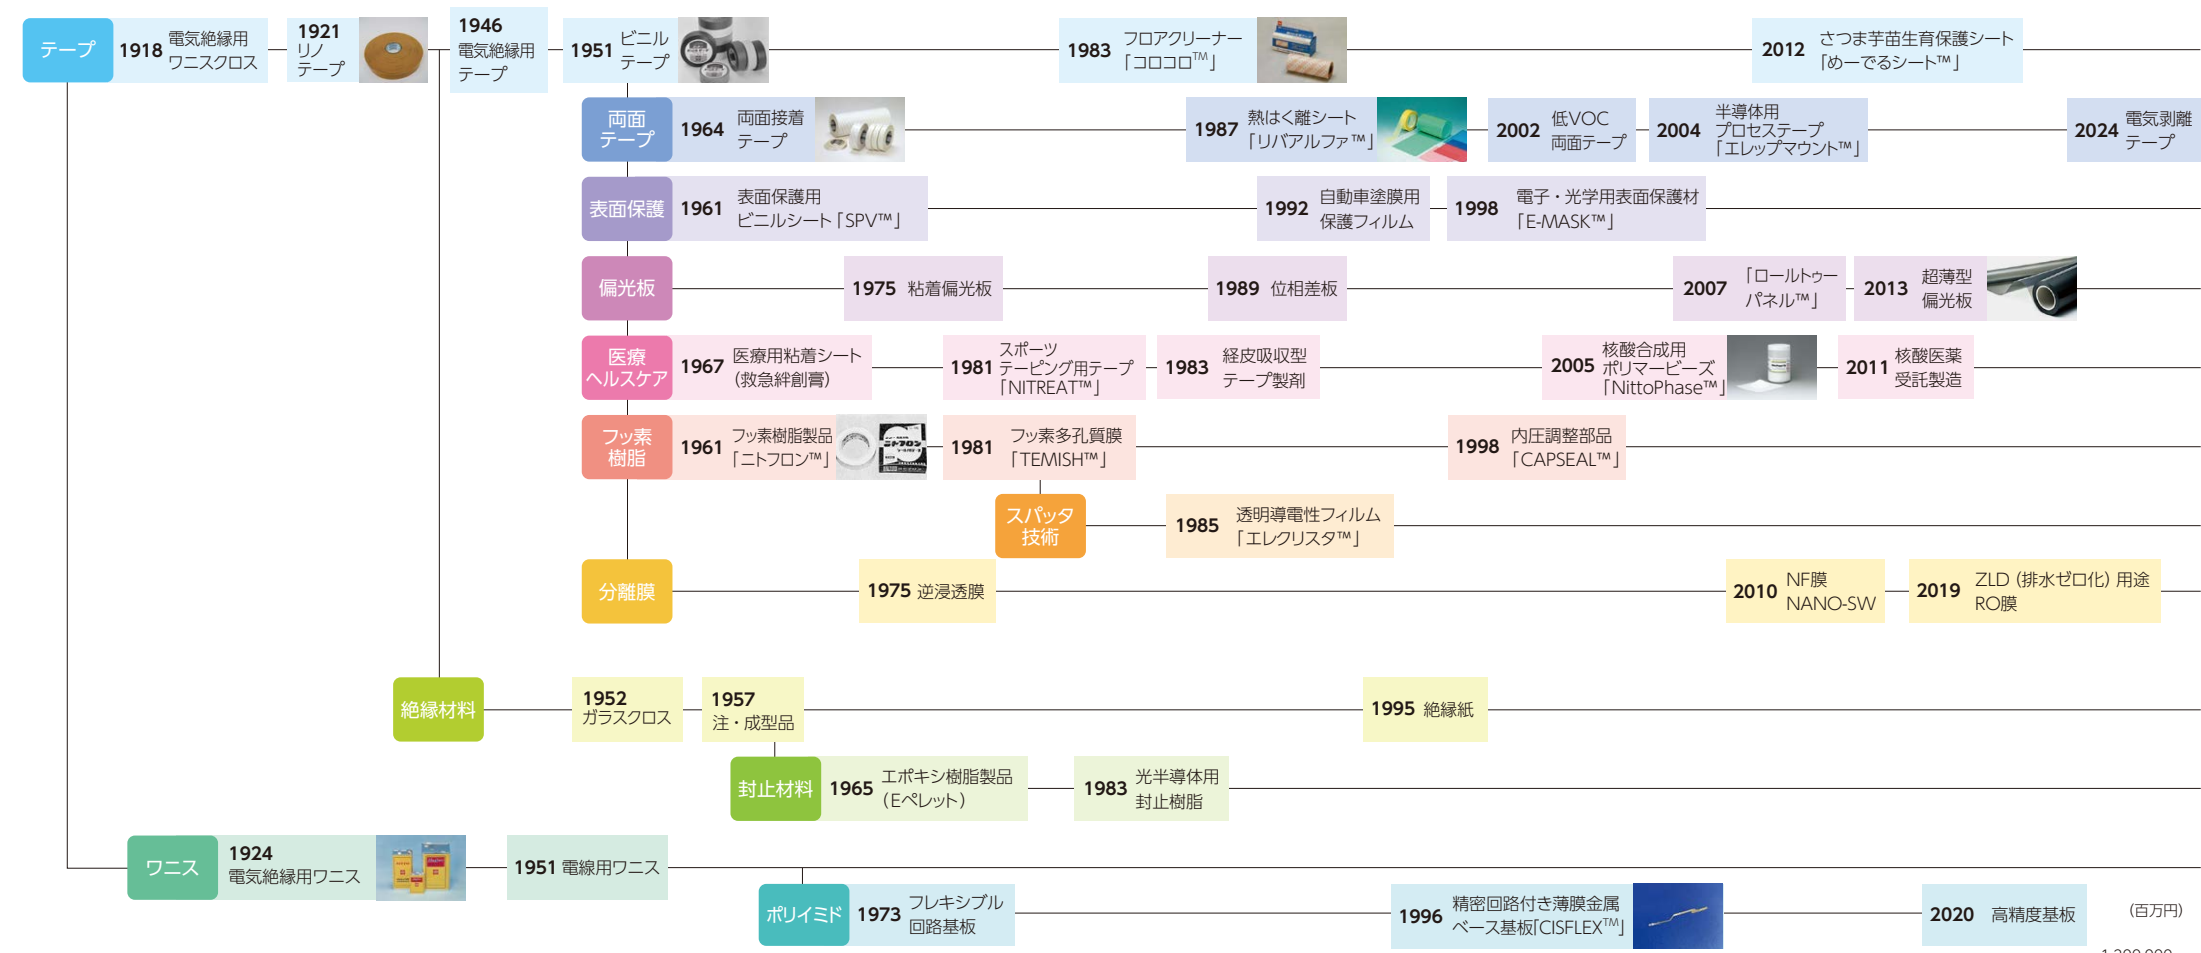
テープ 1918 電気絶縁用 ワニスクロス
1921 リノ テープ
1946 電気絶縁用 テープ
1951 ビニル テープ
1983 フロアクリーナー「コロコロ™」
2012 さつま芋苗生育保護シート「めーでるシート™」

両面テープ 1964 両面接着テープ
1987 熱はく離シート「リバアルファ™」
2002 低VOC 両面テープ
2004 半導体用 プロセステープ「エレップマウント™」
2024 電気剥離テープ

表面保護 1961 表面保護用 ビニルシート「SPV™」
1992 自動車塗膜用 保護フィルム
1998 電子・光学用表面保護材「E-MASK™」

偏光板 1975 粘着偏光板
1989 位相差板
2007 「ロールトゥーパネル™」
2013 超薄型 偏光板

医療 ヘルスケア 1967 医療用粘着シート（救急絆創膏）
1981 スポーツ テーピング用テープ「NITREAT™」
1983 経皮吸収型 テープ製剤
2005 核酸合成用 ポリマービーズ「NittoPhase™」
2011 核酸医薬 受託製造

フッ素樹脂 1961 フッ素樹脂製品「ニトフロン™」
1981 フッ素多孔質膜「TEMISH™」
1998 内圧調整部品「CAPSEAL™」

スパッタ技術 1985 透明導電性フィルム「エレクリスタ™」

分離膜 1975 逆浸透膜
2010 NF膜 NANO-SW
2019 ZLD（排水ゼロ化）用途 RO膜

絶縁材料 1952 ガラスクロス
1957 注・成型品
1995 絶縁紙

封止材料 1965 エポキシ樹脂製品（Eペレット）
1983 光半導体用 封止樹脂

ワニス 1924 電気絶縁用ワニス
1951 電線用ワニス

ポリイミド 1973 フレキシブル 回路基板
1996 精密回路付き薄膜金属 ベース基板「CISFLEX™」
2020 高精度基板

（百万円）